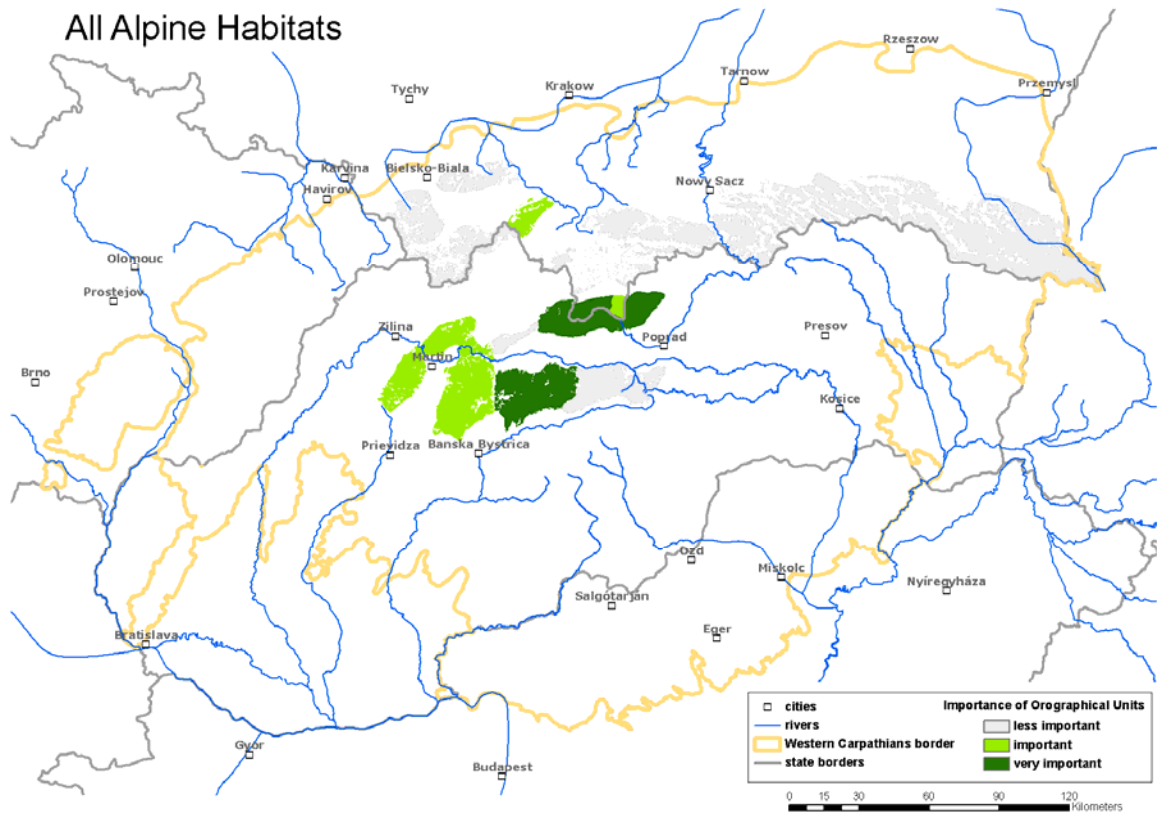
All Alpine Habitats

Rzeszow
Tychy
Krakow
Tarnow
Przemysl
Karvina
Bielsko-Biala
Havirov
Nowy Sacz
Olomouc
Prostejov
Zilina
Poprad
Presov
Martin
Brno
Kosice
Prievidza
Banska Bystrica
Ozd
Miskolc
Nyíregyháza
Salgotarjan
Eger
Bratislava
Gyor
Budapest

cities
rivers
Western Carpathians border
state borders
Importance of Orographical Units
less important
important
very important

0 15 30 60 90 120
Kilometers